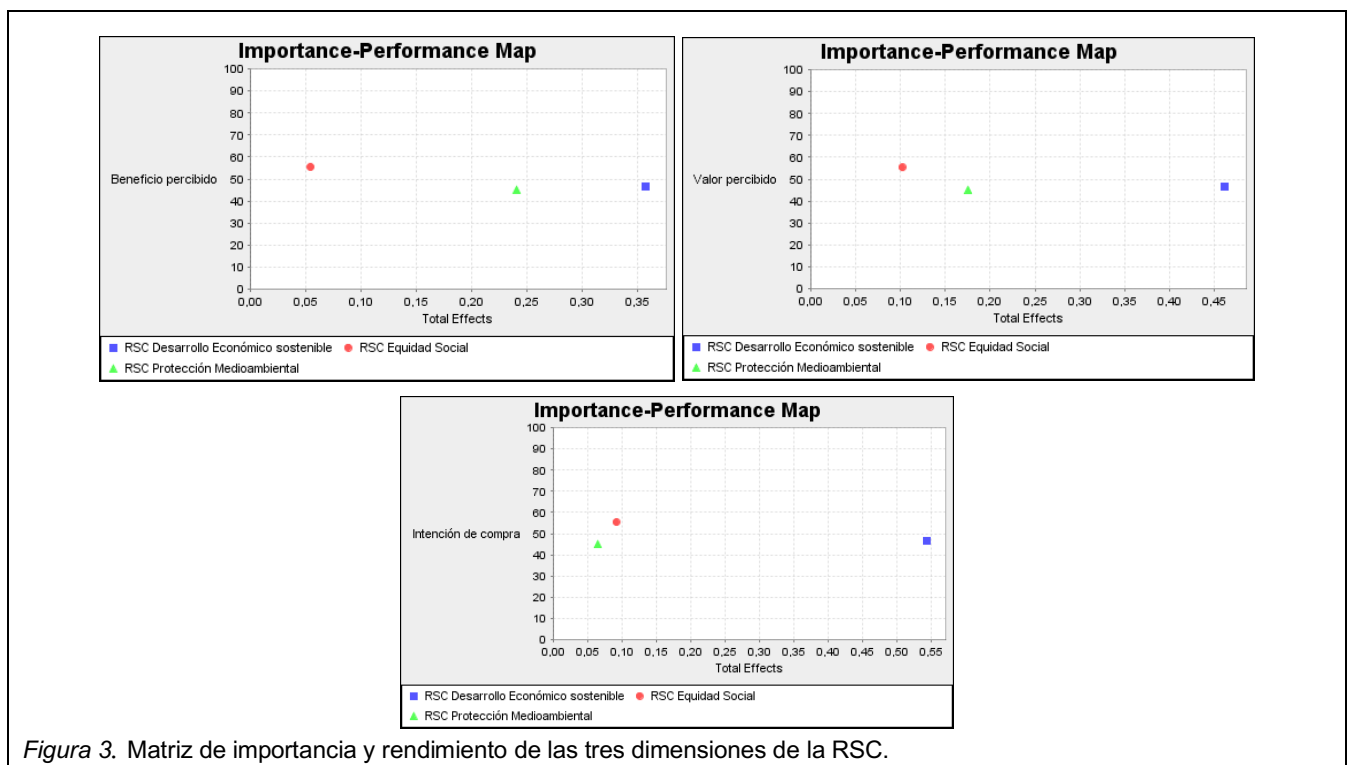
Importance-Performance Map

100
90
80
70
60
50
40
30
20
10
0

Beneficio percibido

0,00 0,05 0,10 0,15 0,20 0,25 0,30 0,35

Total Effects

RSC Desarrollo Económico sostenible RSC Equidad Social
RSC Protección Medioambiental

Importance-Performance Map

100
90
80
70
60
50
40
30
20
10
0

Valor percibido

0,00 0,05 0,10 0,15 0,20 0,25 0,30 0,35 0,40 0,45

Total Effects

RSC Desarrollo Económico sostenible RSC Equidad Social
RSC Protección Medioambiental

Importance-Performance Map

100
90
80
70
60
50
40
30
20
10
0

Intención de compra

0,00 0,05 0,10 0,15 0,20 0,25 0,30 0,35 0,40 0,45 0,50 0,55

Total Effects

RSC Desarrollo Económico sostenible RSC Equidad Social
RSC Protección Medioambiental

Figura 3. Matriz de importancia y rendimiento de las tres dimensiones de la RSC.